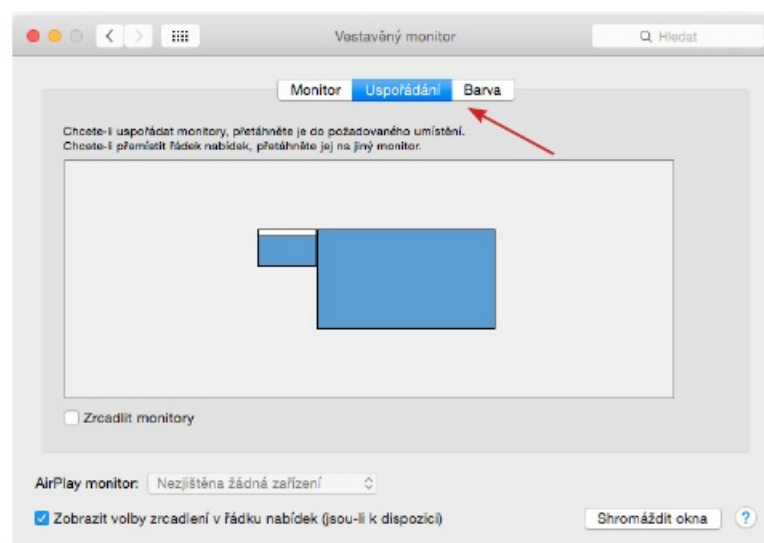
Vestavěný monitor

Hledat

Monitor | Uspořádání | Barva

Chcete-li uspořádat monitory, přetáhněte je do požadovaného umístění.
Chcete-li přemístit řádek nabídek, přetáhněte jej na jiný monitor.

Zrcadlit monitory

AirPlay monitor: Nezjištěna žádná zařízení

Zobrazit volby zrcadlení v řádku nabídek (jsou-li k dispozici)

Shromáždit okna

?